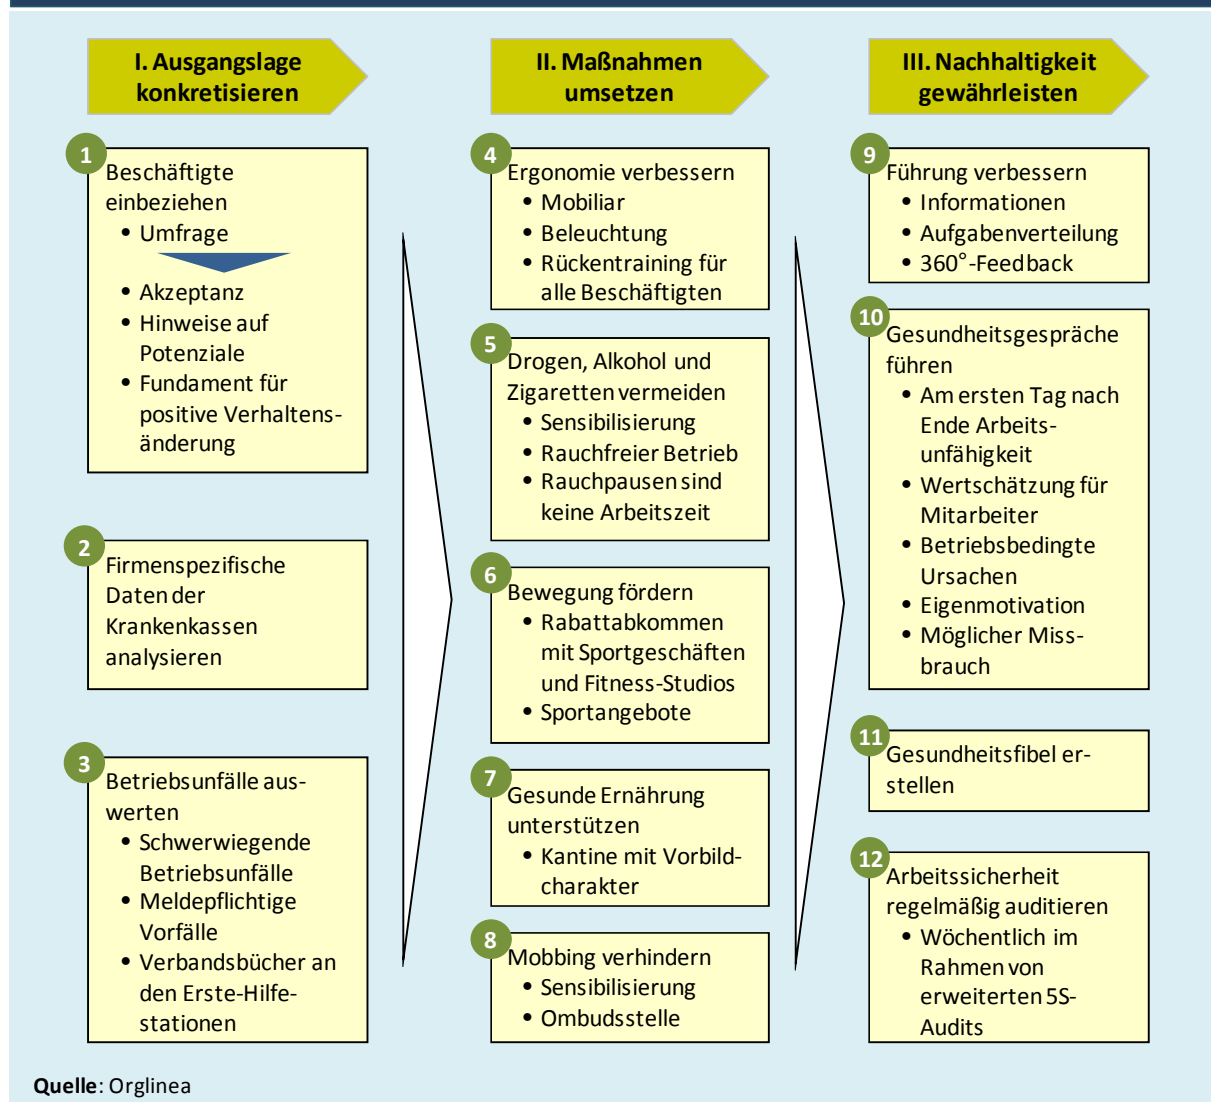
I. Ausgangslage konkretisieren

II. Maßnahmen umsetzen

III. Nachhaltigkeit gewährleisten

1
Beschäftigte einbeziehen
• Umfrage
• Akzeptanz
• Hinweise auf Potenziale
• Fundament für positive Verhaltensänderung

2
Firmenspezifische Daten der Krankenkassen analysieren

3
Betriebsunfälle auswerten
• Schwerwiegende Betriebsunfälle
• Meldepflichtige Vorfälle
• Verbandsbücher an den Erste-Hilfe-stationen

4
Ergonomie verbessern
• Mobiliar
• Beleuchtung
• Rückentraining für alle Beschäftigten

5
Drogen, Alkohol und Zigaretten vermeiden
• Sensibilisierung
• Rauchfreier Betrieb
• Rauchpausen sind keine Arbeitszeit

6
Bewegung fördern
• Rabattabkommen mit Sportgeschäften und Fitness-Studios
• Sportangebote

7
Gesunde Ernährung unterstützen
• Kantine mit Vorbildcharakter

8
Mobbing verhindern
• Sensibilisierung
• Ombudsstelle

9
Führung verbessern
• Informationen
• Aufgabenverteilung
• 360°-Feedback

10
Gesundheitsgespräche führen
• Am ersten Tag nach Ende Arbeitsunfähigkeit
• Wertschätzung für Mitarbeiter
• Betriebsbedingte Ursachen
• Eigenmotivation
• Möglicher Missbrauch

11
Gesundheitsfibel erstellen

12
Arbeitssicherheit regelmäßig auditieren
• Wöchentlich im Rahmen von erweiterten 5S-Audits

Quelle: Orglinea